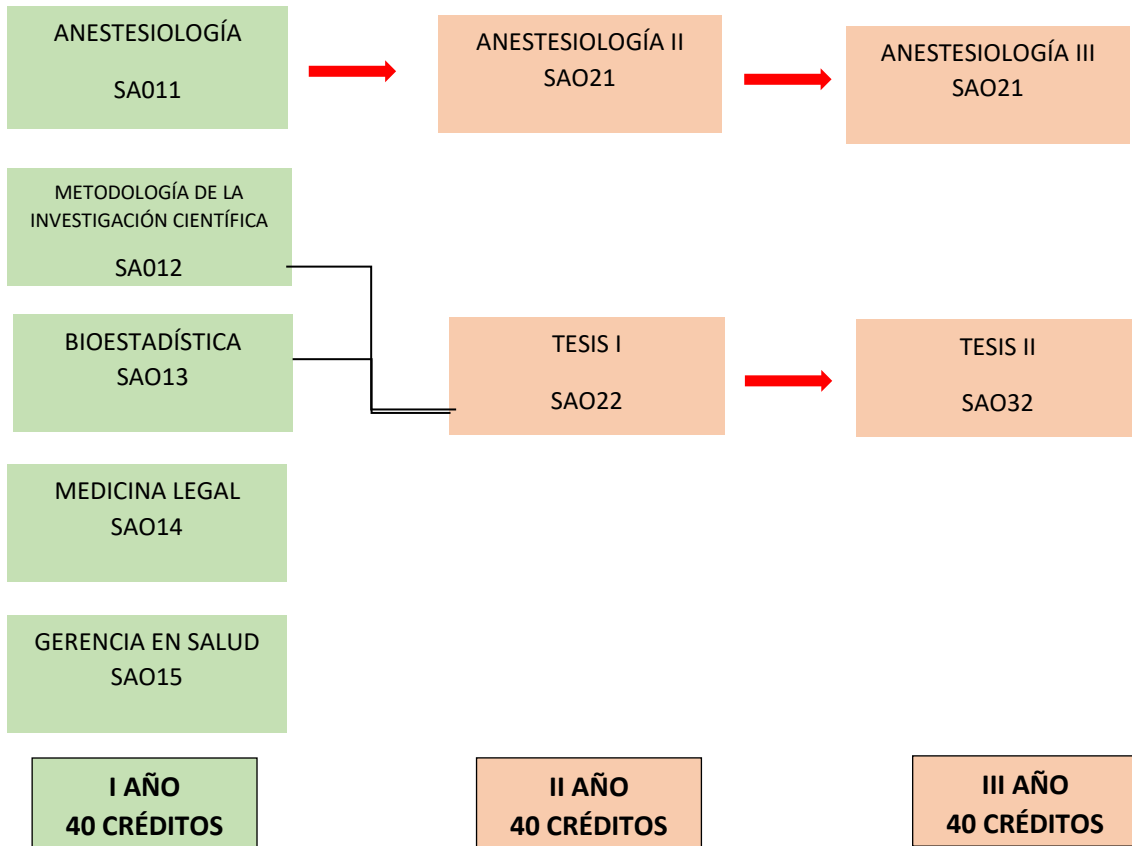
ANESTESIOLOGÍA
SA011

ANESTESIOLOGÍA II
SAO21

ANESTESIOLOGÍA III
SAO21

METODOLOGÍA DE LA INVESTIGACIÓN CIENTÍFICA
SA012

BIOESTADÍSTICA
SAO13

TESIS I
SAO22

TESIS II
SAO32

MEDICINA LEGAL
SAO14

GERENCIA EN SALUD
SAO15

I AÑO
40 CRÉDITOS

II AÑO
40 CRÉDITOS

III AÑO
40 CRÉDITOS